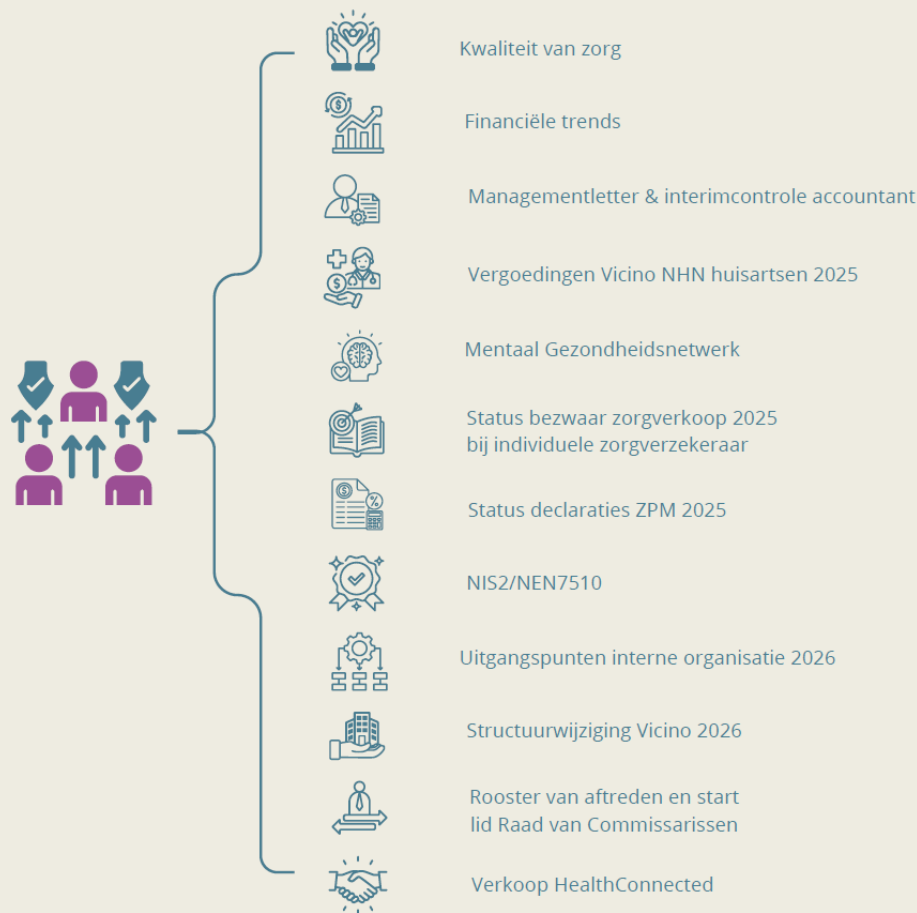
Kwaliteit van zorg

Financiële trends

Managementletter & interimcontrole accountant

Vergoedingen Vicino NHN huisartsen 2025

Mentaal Gezondheidsnetwerk

Status bezwaar zorgverkoop 2025
bij individuele zorgverzekeraar

Status declaraties ZPM 2025

NIS2/NEN7510

Uitgangspunten interne organisatie 2026

Structuurwijziging Vicino 2026

Rooster van aftreden en start
lid Raad van Commissarissen

Verkoop HealthConnected